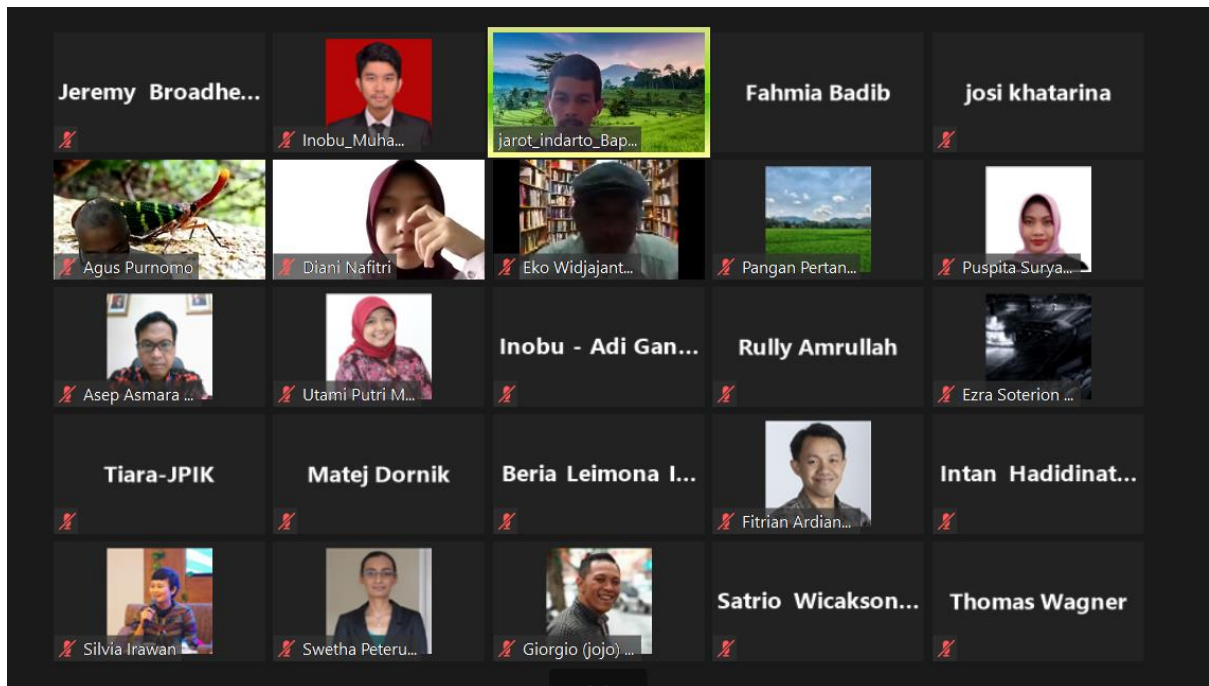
Jeremy Broadhe...

Inobu_Muha...

jarot_indarto_Bap...

Fahmia Badib

josi khatarina

Agus Purnomo

Diani Nafitri

Eko Widjajant...

Pangan Pertan...

Puspita Surya...

Asep Asmara ...

Utami Putri M...

Inobu - Adi Gan...

Rully Amrullah

Ezra Soterion ...

Tiara-JPIK

Matej Dornik

Beria Leimona I...

Fitrian Ardian...

Intan Hadidinat...

Silvia Irawan

Swetha Peteru...

Giorgio (jojo) ...

Satrio Wicakson...

Thomas Wagner